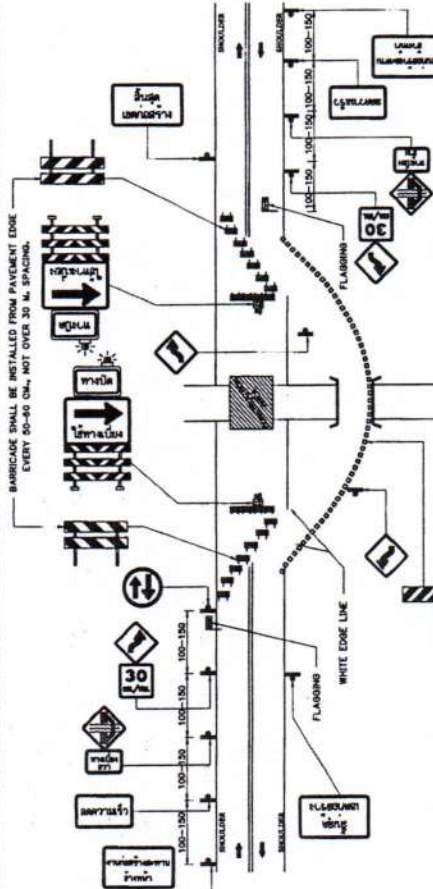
BARRICADE SHALL BE INSTALLED FROM PAVEMENT EDGE EVERY 50-60 CM., NOT OVER 30 M. SPACING.

สิ้นสุดเขตก่อสร้าง

SHOULDER

SHOULDER

100-150

100-150

100-150

100-150

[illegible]

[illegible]

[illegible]

30

FLAGGING

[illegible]

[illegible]

ทางปิด

ใช้ทางเบี่ยง

WHITE EDGE LINE

FLAGGING

100-150

100-150

100-150

100-150

30

ทางเบี่ยง

ลดความเร็ว

งานก่อสร้างทาง ข้างหน้า

SHOULDER

SHOULDER

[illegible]